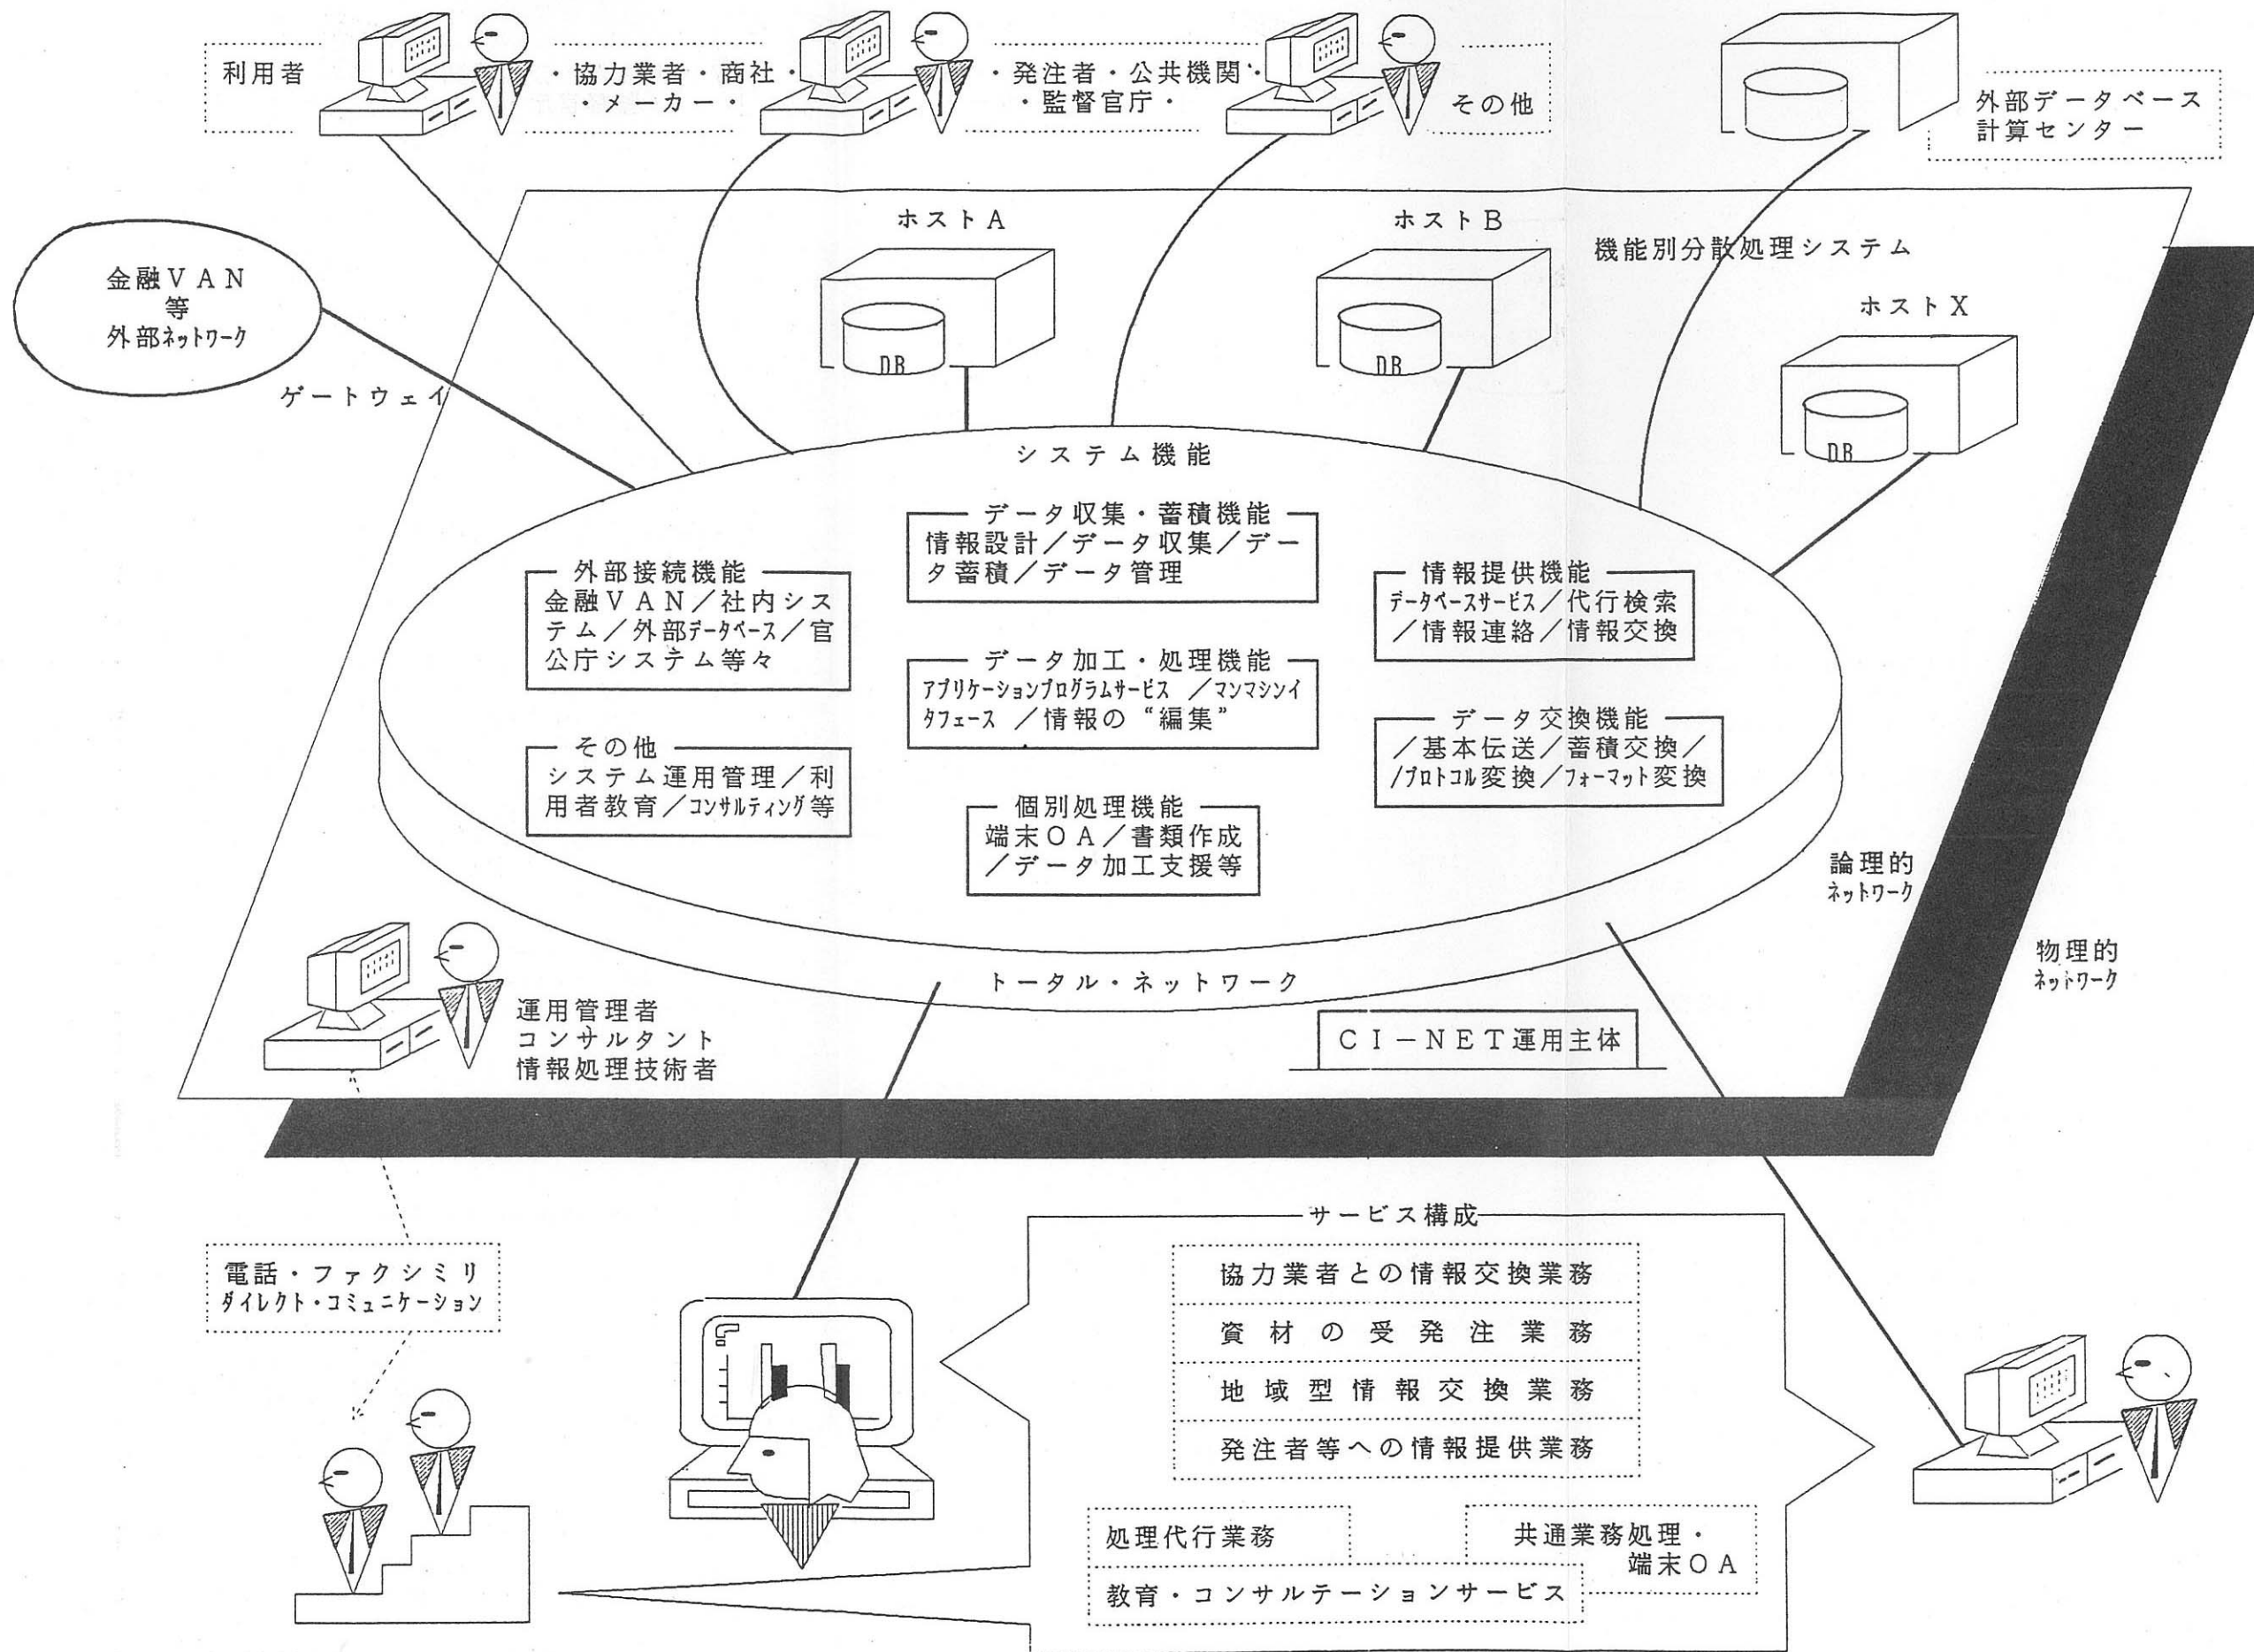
利用者

・協力業者・商社・
・メーカー・

・発注者・公共機関・
・監督官庁・

その他

外部データベース
計算センター

金融VAN
等
外部ネットワーク

ゲートウェイ

ホストA

ホストB

機能別分散処理システム

ホストX

DB

DB

DB

システム機能

データ収集・蓄積機能
情報設計／データ収集／データ蓄積／データ管理

外部接続機能
金融VAN／社内システム／外部データベース／官公庁システム等々

情報提供機能
データベースサービス／代行検索／情報連絡／情報交換

データ加工・処理機能
アプリケーションプログラムサービス ／マンマシンインタフェース ／情報の“編集”

データ交換機能
／基本伝送／蓄積交換／
／プロトコル変換／フォーマット変換

その他
システム運用管理／利用者教育／コンサルティング等

個別処理機能
端末OA／書類作成
／データ加工支援等

論理的
ネットワーク

物理的
ネットワーク

トータル・ネットワーク

運用管理者
コンサルタント
情報処理技術者

CI－NET運用主体

サービス構成

協力業者との情報交換業務

資材の受発注業務

地域型情報交換業務

発注者等への情報提供業務

処理代行業務

共通業務処理・
端末OA

教育・コンサルテーションサービス

電話・ファクシミリ
ダイレクト・コミュニケーション